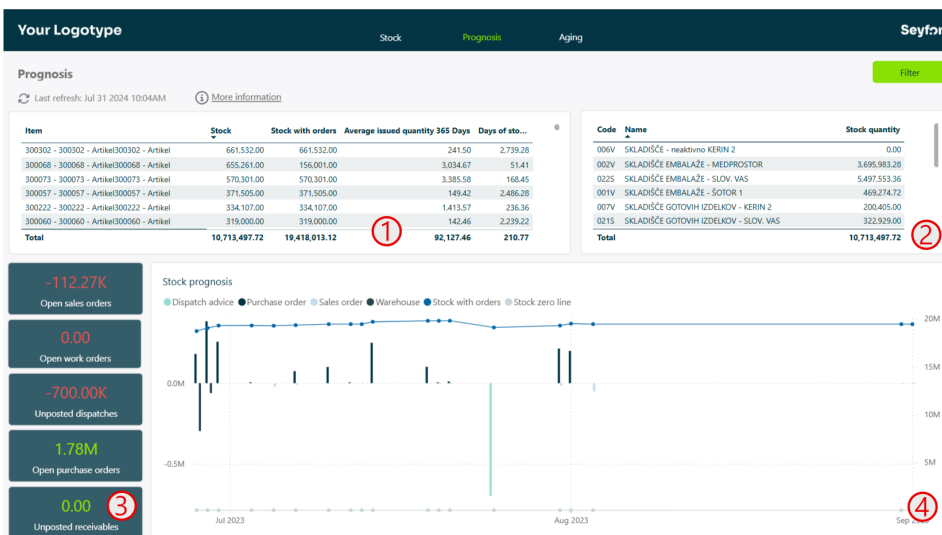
Your Logotype

Stock Prognosis Aging

Seyfor

Prognosis

Filter

Last refresh: Jul 31 2024 10:04AM

More information

| Item | Stock | Stock with orders | Average issued quantity 365 Days | Days of sto... |
|---|---|---|---|---|
| 300302 - 300302 - Artikel300302 - Artikel | 661,532.00 | 661,532.00 | 241.50 | 2,739.28 |
| 300068 - 300068 - Artikel300068 - Artikel | 655,261.00 | 156,001.00 | 3,034.67 | 51.41 |
| 300073 - 300073 - Artikel300073 - Artikel | 570,301.00 | 570,301.00 | 3,385.58 | 168.45 |
| 300057 - 300057 - Artikel300057 - Artikel | 371,505.00 | 371,505.00 | 149.42 | 2,486.28 |
| 300222 - 300222 - Artikel300222 - Artikel | 334,107.00 | 334,107.00 | 1,413.57 | 236.36 |
| 300060 - 300060 - Artikel300060 - Artikel | 319,000.00 | 319,000.00 | 142.46 | 2,239.22 |
| Total | 10,713,497.72 | 19,418,013.12 | 92,127.46 | 210.77 |

1

| Code | Name | Stock quantity |
|---|---|---|
| 006V | SKLADIŠČE - neaktivno KERIN 2 | 0.00 |
| 002V | SKLADIŠČE EMBALAŽE - MEDPROSTOR | 3,695,983.28 |
| 022S | SKLADIŠČE EMBALAŽE - SLOV. VAS | 5,497,553.36 |
| 001V | SKLADIŠČE EMBALAŽE - ŠOTOR 1 | 469,274.72 |
| 007V | SKLADIŠČE GOTOVIH IZDELKOV - KERIN 2 | 200,405.00 |
| 021S | SKLADIŠČE GOTOVIH IZDELKOV - SLOV. VAS | 322,929.00 |
| Total | | 10,713,497.72 |

2

-112.27K
Open sales orders

0.00
Open work orders

-700.00K
Unposted dispatches

1.78M
Open purchase orders

0.00
Unposted receivables

3

Stock prognosis

Dispatch advice Purchase order Sales order Warehouse Stock with orders Stock zero line

0.0M
-0.5M

20M
15M
10M
5M

Jul 2023 Aug 2023 Sep 2023

4